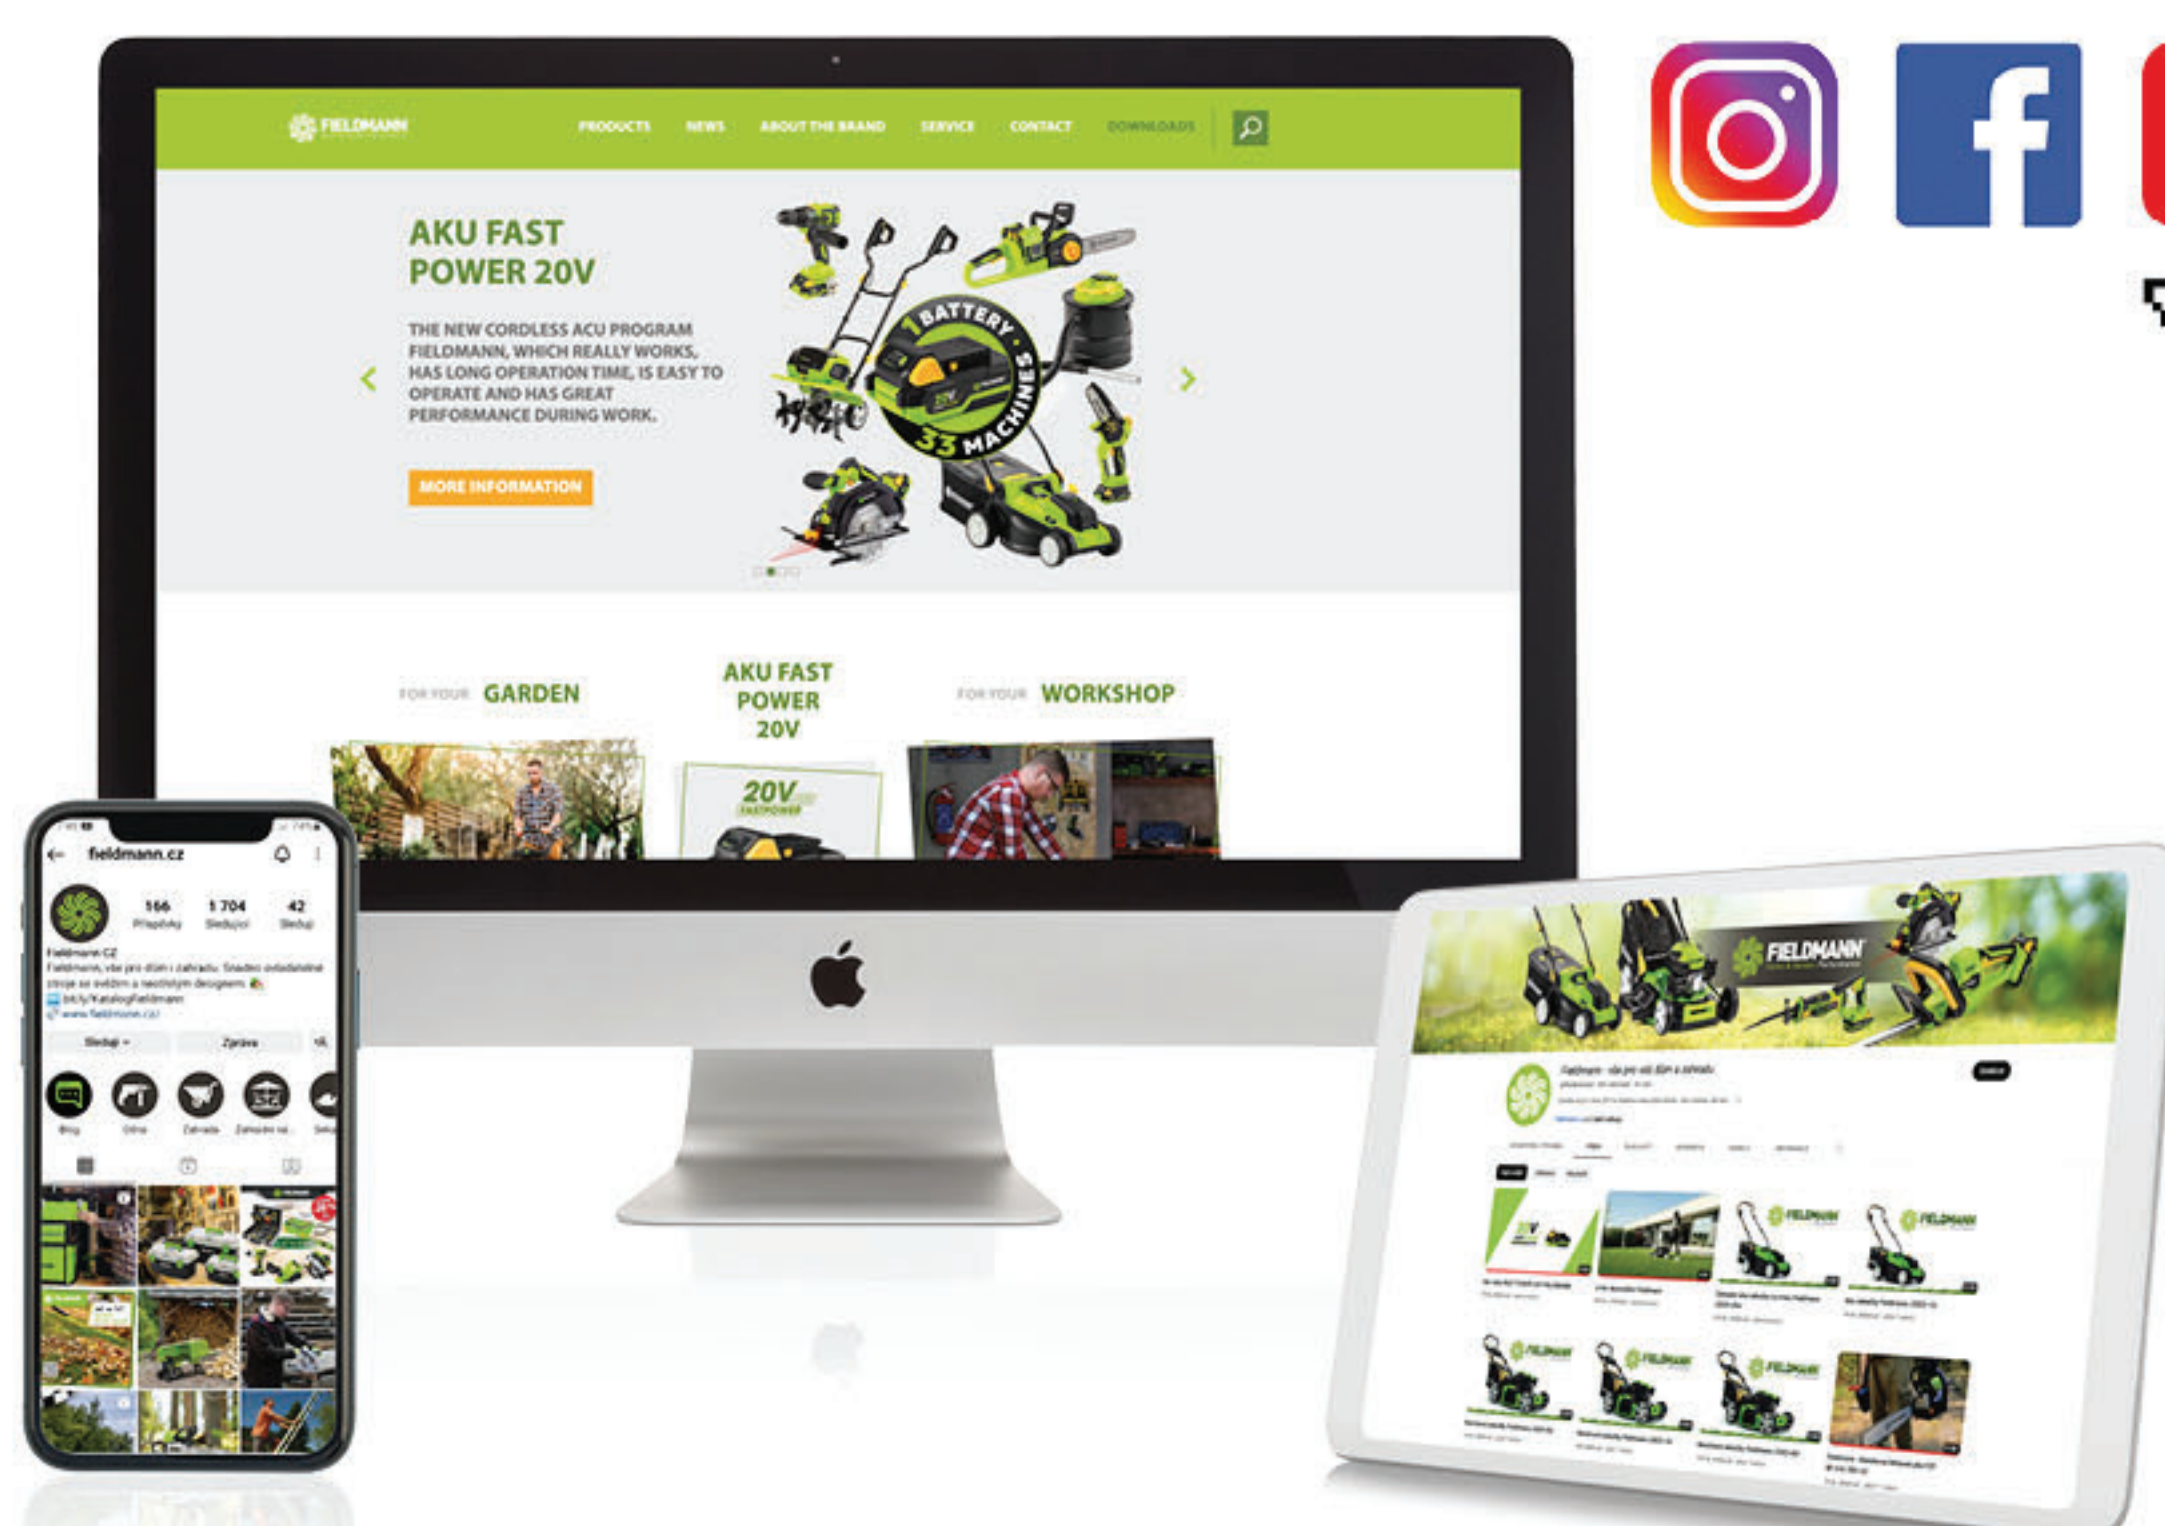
FIELDMANN PRODUCTS NEWS ABOUT THE BRAND SERVICE CONTACT DOWNLOADS

AKU FAST POWER 20V

THE NEW CORDLESS ACU PROGRAM FIELDMANN, WHICH REALLY WORKS, HAS LONG OPERATION TIME, IS EASY TO OPERATE AND HAS GREAT PERFORMANCE DURING WORK.

MORE INFORMATION

1 BATTERY 33 MACHINES

FOR YOUR GARDEN

AKU FAST POWER 20V

FOR YOUR WORKSHOP

20V

fieldmann.cz

166 Příspěvky 1 704 Sledující 42 Sleduji

Fieldmann CZ

Fieldmann, vše pro dům i zahradu. Snadno ovladatelné stroje se svěžím a neotřelým designem.

bit.ly/KatalogFieldmann

www.fieldmann.cz/

Sledují Zpráva

Blog Dílna Zahrada Zamyšlení Sekačky

FIELDMANN

FIELDMANN FIELDMANN FIELDMANN FIELDMANN FIELDMANN